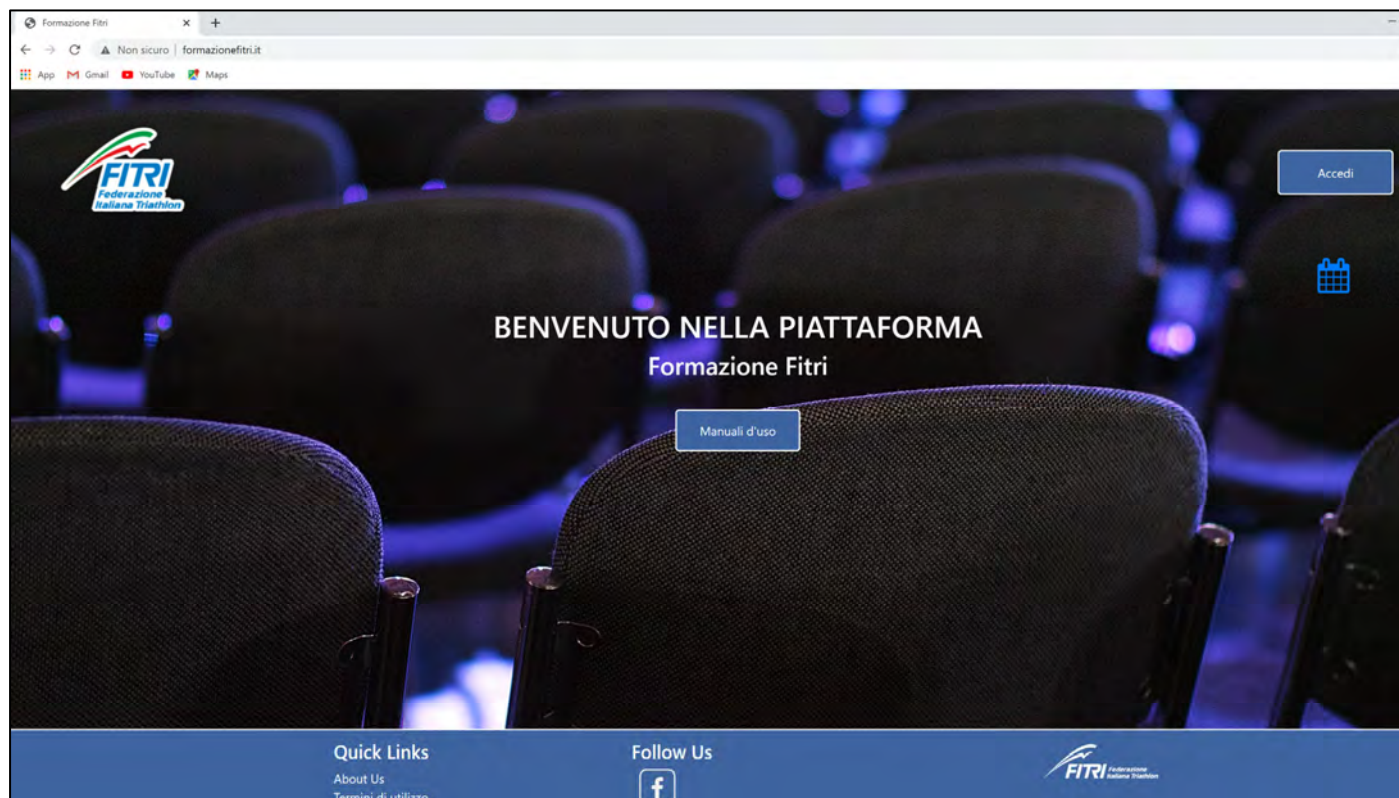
Formazione Fitri ×
Non sicuro | formazionefitri.it
App Gmail YouTube Maps

FITRI Federazione Italiana Triathlon

Accedi

BENVENUTO NELLA PIATTAFORMA
Formazione Fitri

Manuali d'uso

Quick Links
About Us
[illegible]

Follow Us
f

FITRI Federazione Italiana Triathlon